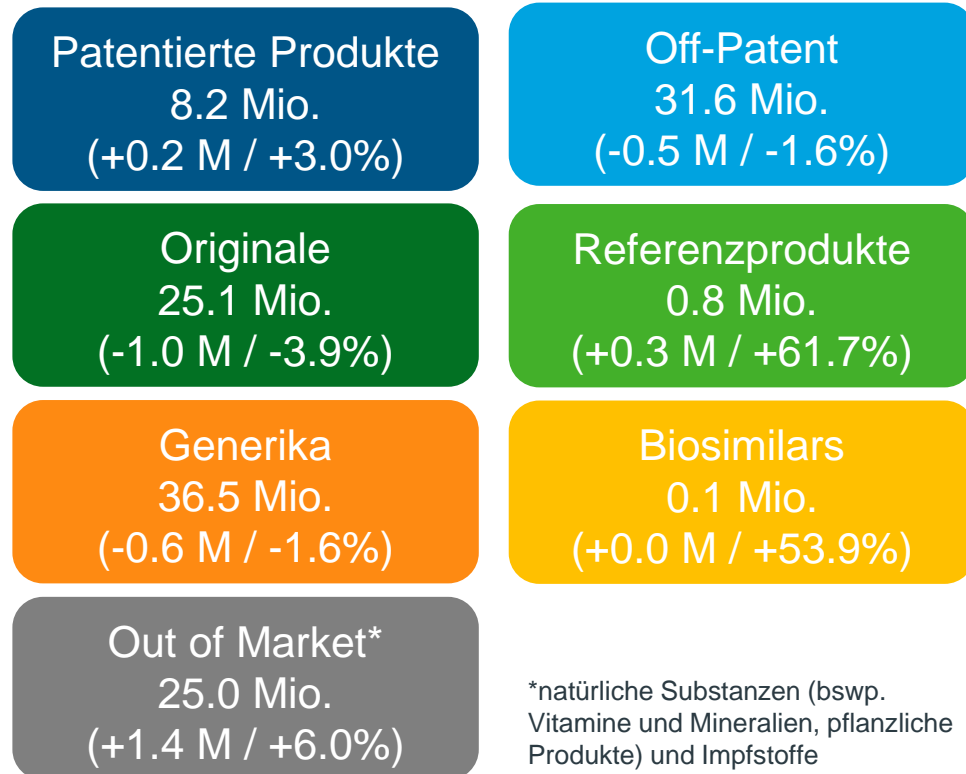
Patentierte Produkte
8.2 Mio.
(+0.2 M / +3.0%)

Off-Patent
31.6 Mio.
(-0.5 M / -1.6%)

Originale
25.1 Mio.
(-1.0 M / -3.9%)

Referenzprodukte
0.8 Mio.
(+0.3 M / +61.7%)

Generika
36.5 Mio.
(-0.6 M / -1.6%)

Biosimilars
0.1 Mio.
(+0.0 M / +53.9%)

Out of Market*
25.0 Mio.
(+1.4 M / +6.0%)

*natürliche Substanzen (bswp. Vitamine und Mineralien, pflanzliche Produkte) und Impfstoffe